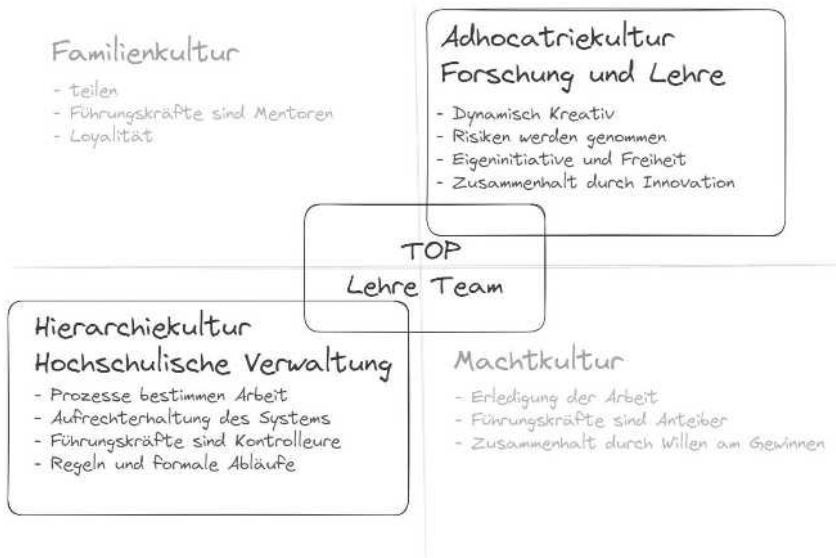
Familienkultur
- teilen
- Führungskräfte sind Mentoren
- Loyalität

Adhocatriekultur
Forschung und Lehre
- Dynamisch Kreativ
- Risiken werden genommen
- Eigeninitiative und Freiheit
- Zusammenhalt durch Innovation

TOP
Lehre Team

Hierarchiekultur
Hochschulische Verwaltung
- Prozesse bestimmen Arbeit
- Aufrechterhaltung des Systems
- Führungskräfte sind Kontrolleure
- Regeln und formale Abläufe

Machtkultur
- Erledigung der Arbeit
- Führungskräfte sind Anteiber
- Zusammenhalt durch Willen am Gewinnen